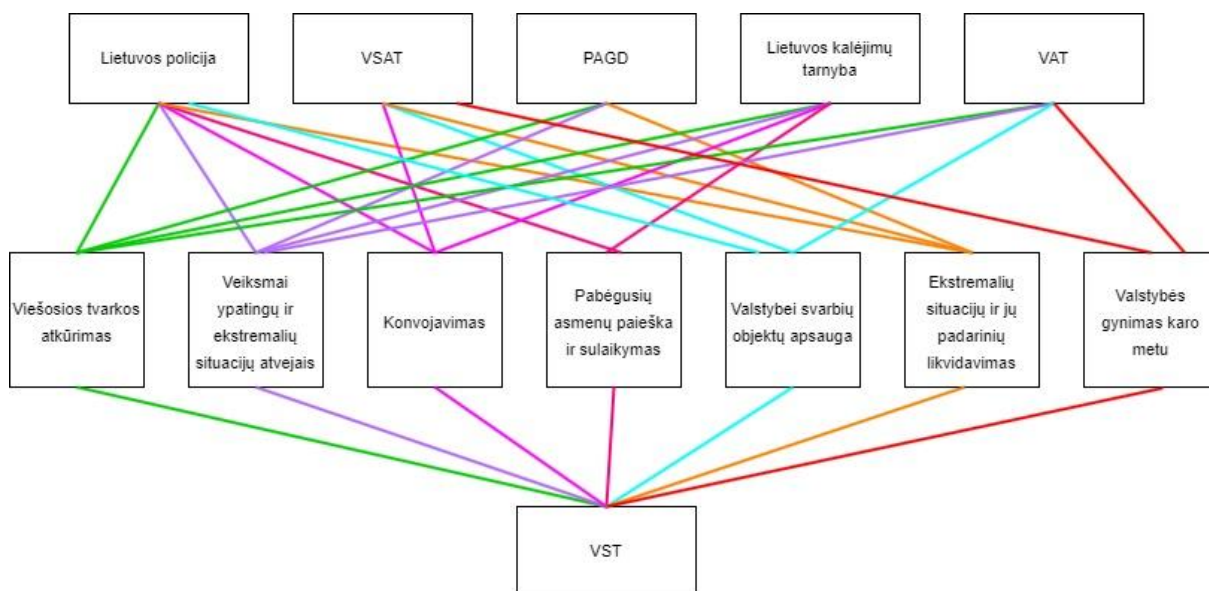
Lietuvos policija

VSAT

PAGD

Lietuvos kalėjimų tarnyba

VAT

Viešosios tvarkos atkūrimas

Veiksmai ypatingų ir ekstremalių situacijų atvejais

Konvojavimas

Pabėgusių asmenų paieška ir sulaikymas

Valstybei svarbių objektų apsauga

Ekstremalių situacijų ir jų padarinių likvidavimas

Valstybės gynimas karo metu

VST